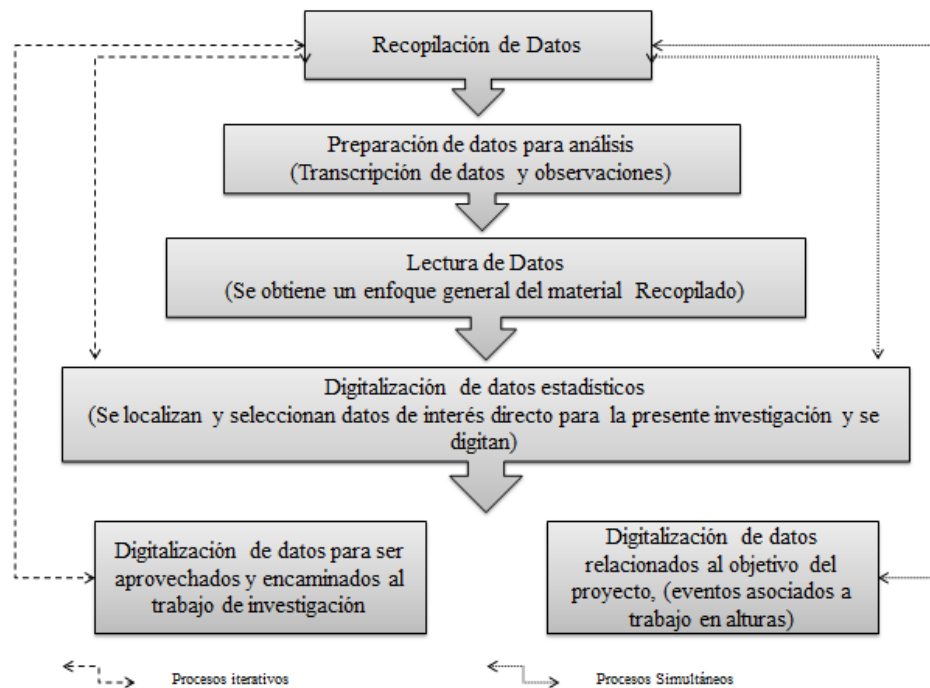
Recopilación de Datos

Preparación de datos para análisis
(Transcripción de datos y observaciones)

Lectura de Datos
(Se obtiene un enfoque general del material Recopilado)

Digitalización de datos estadisticos
(Se localizan y seleccionan datos de interés directo para la presente investigación y se digitan)

Digitalización de datos para ser aprovechados y encaminados al trabajo de investigación

Digitalización de datos relacionados al objetivo del proyecto, (eventos asociados a trabajo en alturas)

Procesos iterativos

Procesos Simultáneos